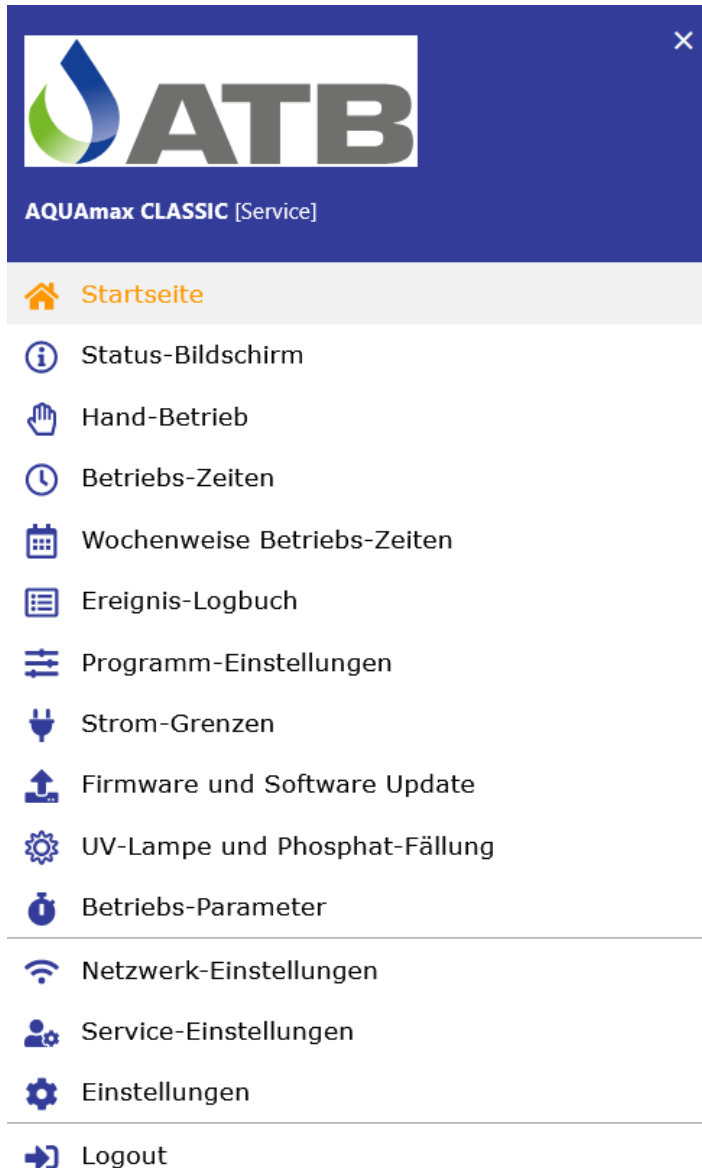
ATB

×

AQUAmax CLASSIC [Service]

Startseite

Status-Bildschirm

Hand-Betrieb

Betriebs-Zeiten

Wochenweise Betriebs-Zeiten

Ereignis-Logbuch

Programm-Einstellungen

Strom-Grenzen

Firmware und Software Update

UV-Lampe und Phosphat-Fällung

Betriebs-Parameter

Netzwerk-Einstellungen

Service-Einstellungen

Einstellungen

Logout